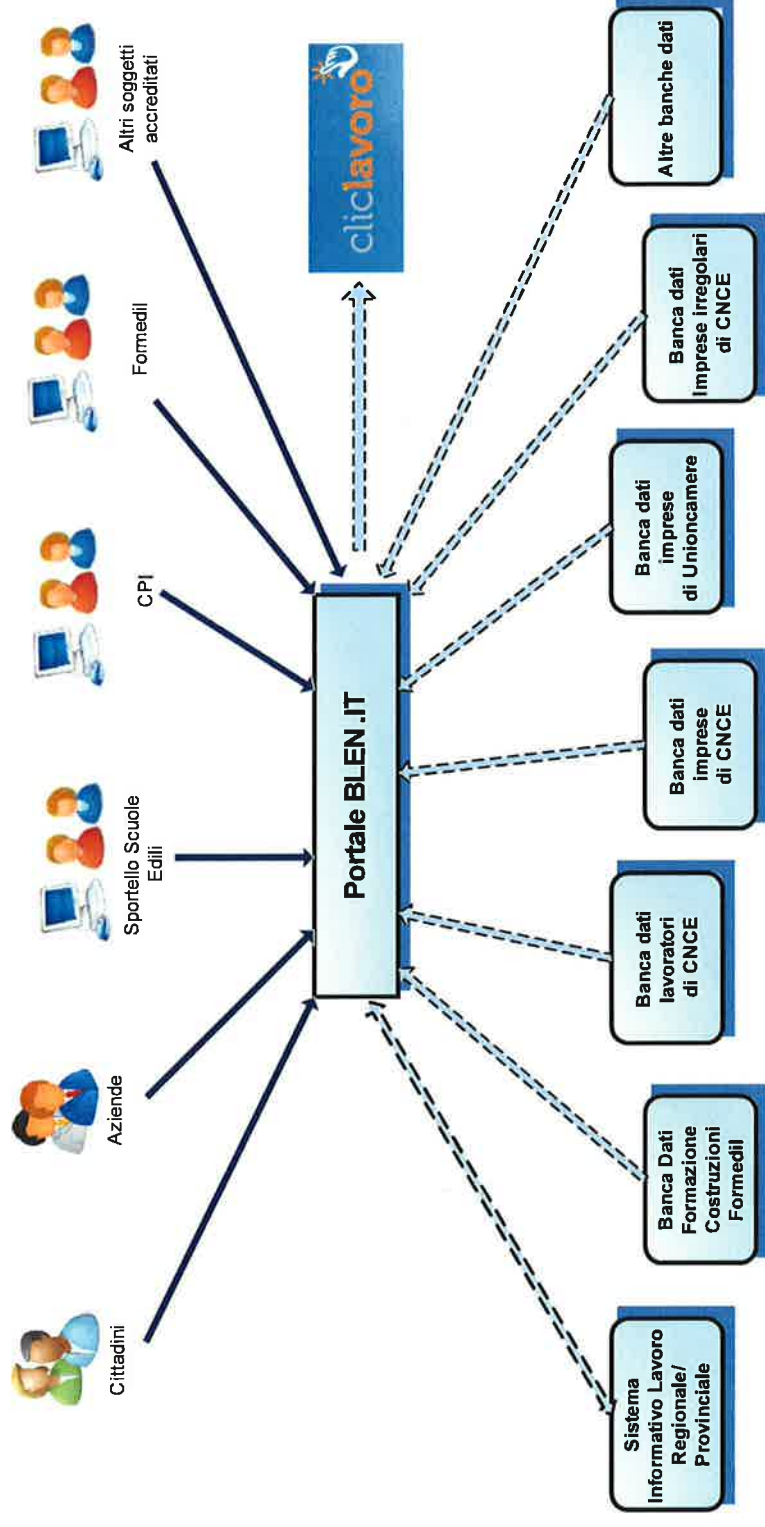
Cittadini

Aziende

Sportello Scuole Edili

CPI

Formedil

Altri soggetti accreditati

cliclavoro

Portale BLEN.IT

Sistema Informativo Lavoro Regionale/ Provinciale

Banca Dati Formazione Costruzioni Formedil

Banca dati lavoratori di CNCE

Banca dati imprese di CNCE

Banca dati imprese di Unioncamere

Banca dati Imprese irregolari di CNCE

Altre banche dati